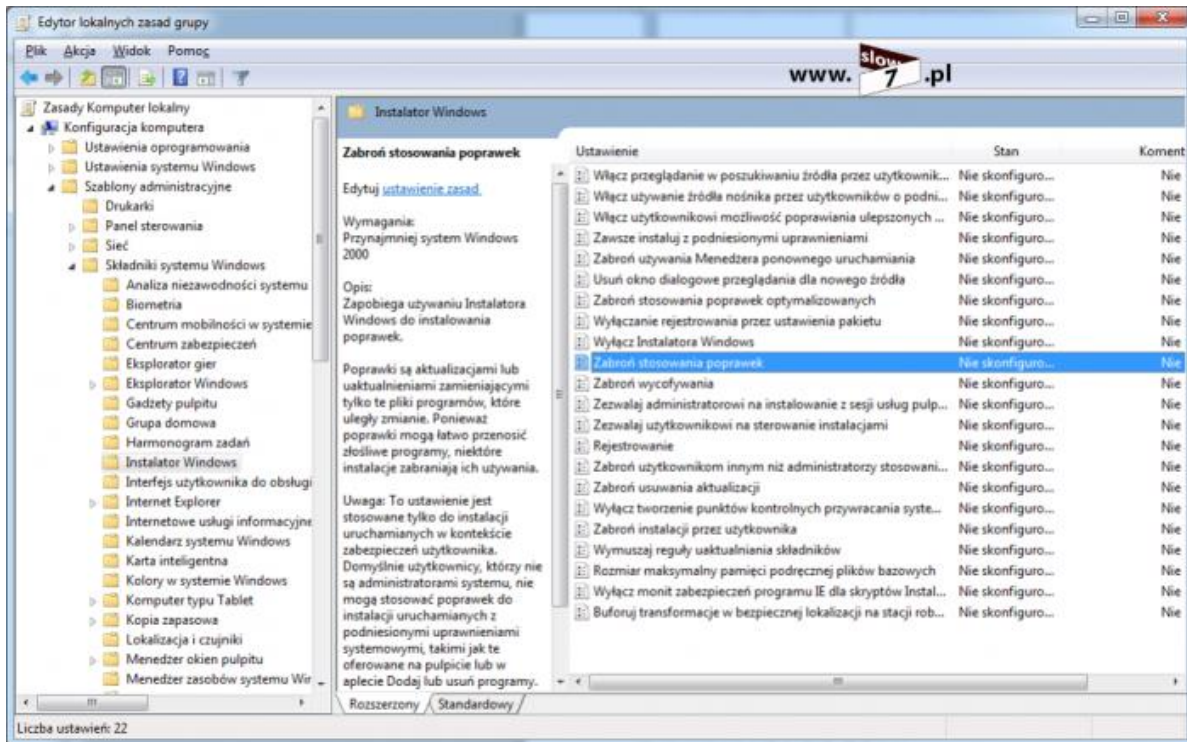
Edytor lokalnych zasad grupy

Plik Akcja Widok Pomoc

www. slow 7 .pl

Zasady Komputer lokalny
Konfiguracja komputera
Ustawienia oprogramowania
Ustawienia systemu Windows
Szablony administracyjne
Drukarki
Panel sterowania
Sieć
Składniki systemu Windows
Analiza niezawodności systemu
Biometria
Centrum mobilności w systemie
Centrum zabezpieczeń
Eksplorator gier
Eksplorator Windows
Gadżety pulpitu
Grupa domowa
Harmonogram zadań
Instalator Windows
Interfejs użytkownika do obsługi
Internet Explorer
Internetowe usługi informacyjne
Kalendarz systemu Windows
Karta inteligentna
Kolory w systemie Windows
Komputer typu Tablet
Kopia zapasowa
Lokalizacja i czujniki
Menedżer okien pulpitu
Menedżer zasobów systemu Wir

Instalator Windows

Zabroń stosowania poprawek

Edytuj ustawienie zasad

Wymagania:
Przynajmniej system Windows 2000

Opis:
Zapobiega używaniu Instalatora Windows do instalowania poprawek.

Poprawki są aktualizacjami lub uaktualnieniami zamieniającymi tylko te pliki programów, które uległy zmianie. Ponieważ poprawki mogą łatwo przenosić złośliwe programy, niektóre instalacje zabraniają ich używania.

Uwaga: To ustawienie jest stosowane tylko do instalacji uruchamianych w kontekście zabezpieczeń użytkownika. Domyślnie użytkownicy, którzy nie są administratorami systemu, nie mogą stosować poprawek do instalacji uruchamianych z podniesionymi uprawnieniami systemowymi, takimi jak te oferowane na pulpicie lub w aplecie Dodaj lub usuń programy.

| Ustawienie | Stan | Koment |
|---|---|---|
| Włącz przeglądanie w poszukiwaniu źródła przez użytkownik... | Nie skonfiguro... | Nie |
| Włącz używanie źródła nośnika przez użytkowników o podni... | Nie skonfiguro... | Nie |
| Włącz użytkownikowi możliwość poprawiania ulepszonych ... | Nie skonfiguro... | Nie |
| Zawsze instaluj z podniesionymi uprawnieniami | Nie skonfiguro... | Nie |
| Zabroń używania Menedżera ponownego uruchamiania | Nie skonfiguro... | Nie |
| Usuń okno dialogowe przeglądania dla nowego źródła | Nie skonfiguro... | Nie |
| Zabroń stosowania poprawek optymalizowanych | Nie skonfiguro... | Nie |
| Wyłączanie rejestrowania przez ustawienia pakietu | Nie skonfiguro... | Nie |
| Wyłącz Instalatora Windows | Nie skonfiguro... | Nie |
| Zabroń stosowania poprawek | Nie skonfiguro... | Nie |
| Zabroń wycofywania | Nie skonfiguro... | Nie |
| Zezwalaj administratorowi na instalowanie z sesji usług pulp... | Nie skonfiguro... | Nie |
| Zezwalaj użytkownikowi na sterowanie instalacjami | Nie skonfiguro... | Nie |
| Rejestrowanie | Nie skonfiguro... | Nie |
| Zabroń użytkownikom innym niż administratorzy stosowani... | Nie skonfiguro... | Nie |
| Zabroń usuwania aktualizacji | Nie skonfiguro... | Nie |
| Wyłącz tworzenie punktów kontrolnych przywracania syste... | Nie skonfiguro... | Nie |
| Zabroń instalacji przez użytkownika | Nie skonfiguro... | Nie |
| Wymuszaj reguły uaktualniania składników | Nie skonfiguro... | Nie |
| Rozmiar maksymalny pamięci podręcznej plików bazowych | Nie skonfiguro... | Nie |
| Wyłącz monit zabezpieczeń programu IE dla skryptów Instal... | Nie skonfiguro... | Nie |
| Buforuj transformacje w bezpiecznej lokalizacji na stacji rob... | Nie skonfiguro... | Nie |

Rozszerzony Standardowy

Liczba ustawień: 22